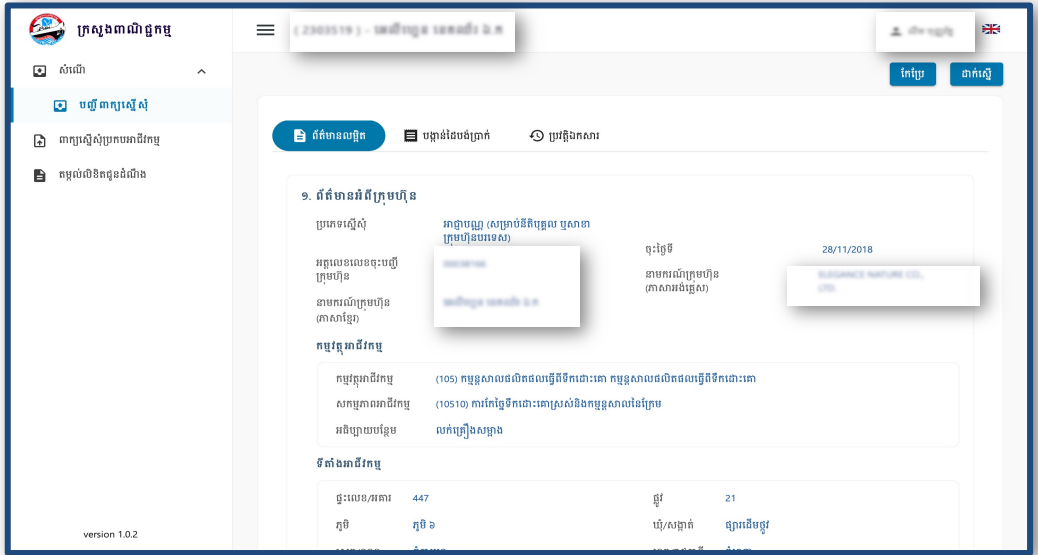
ក្រសួងពាណិជ្ជកម្ម

សំណើ
បញ្ជីពាក្យស្នើសុំ
ពាក្យស្នើសុំប្រកបអាជីវកម្ម
តម្កល់លិខិតជូនដំណឹង

version 1.0.2

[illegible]

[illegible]

កែប្រែ
ដាក់ស្នើ

ព័ត៌មានលម្អិត
បង្កាន់ដៃបង់ប្រាក់
ប្រវត្តិឯកសារ

១. ព័ត៌មានអំពីក្រុមហ៊ុន

ប្រភេទស្នើសុំ
អាជ្ញាបណ្ណ (សម្រាប់នីតិបុគ្គល ឬសាខាក្រុមហ៊ុនបរទេស)

ចុះថ្ងៃទី
28/11/2018

អត្តលេខលេខចុះបញ្ជីក្រុមហ៊ុន
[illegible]

នាមករណ៍ក្រុមហ៊ុន (ភាសាអង់គ្លេស)
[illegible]

នាមករណ៍ក្រុមហ៊ុន (ភាសាខ្មែរ)
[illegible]

កម្មវត្ថុអាជីវកម្ម

កម្មវត្ថុអាជីវកម្ម
(105) កម្មន្តសាលផលិតផលធ្វើពីទឹកដោះគោ កម្មន្តសាលផលិតផលធ្វើពីទឹកដោះគោ

សកម្មភាពអាជីវកម្ម
(10510) ការកែច្នៃទឹកដោះគោស្រស់និងកម្មន្តសាលនំក្រែម

អធិប្បាយបន្ថែម
លក់គ្រឿងសម្អាង

ទីតាំងអាជីវកម្ម

ផ្ទះលេខ/អគារ
447

ផ្លូវ
21

ភូមិ
ភូមិ ៦

ឃុំ/សង្កាត់
ផ្សារដើមថ្កូវ